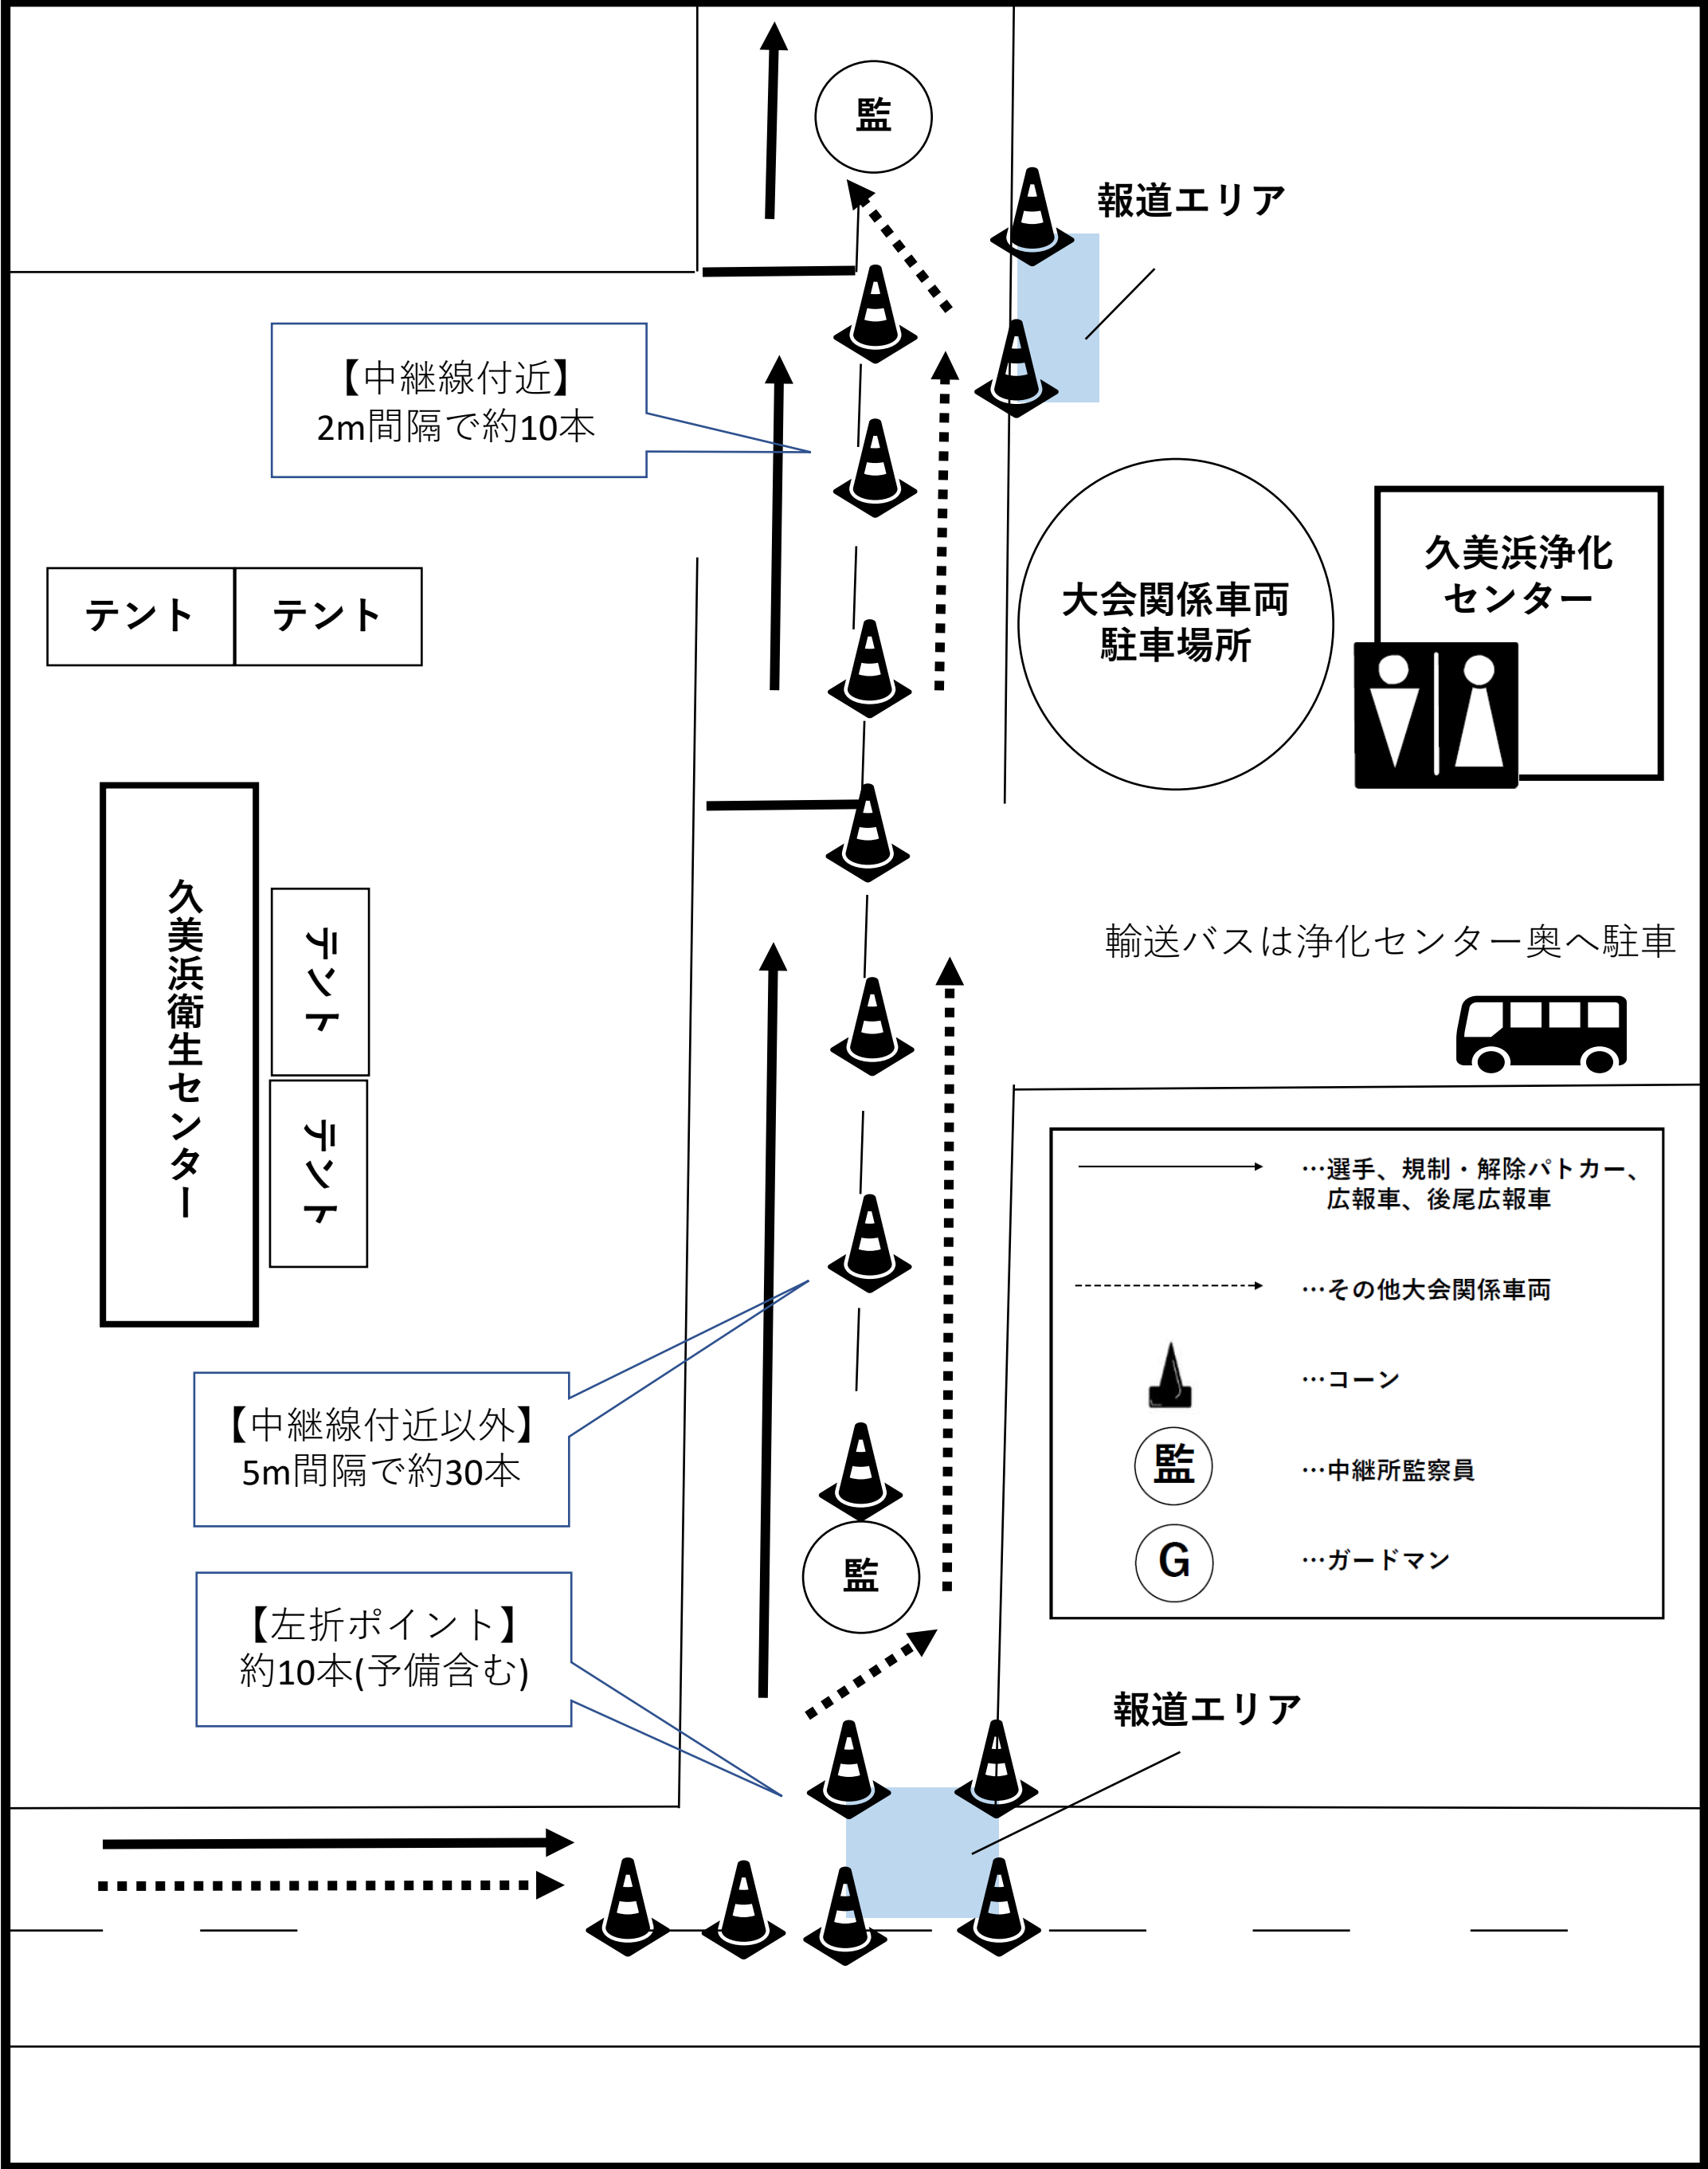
監

報道エリア

【中継線付近】
2m間隔で約10本

テント テント

大会関係車両
駐車場所

久美浜浄化
センター

久美浜衛生センター

テント

テント

輸送バスは浄化センター奥へ駐車

…選手、規制・解除パトカー、広報車、後尾広報車

…その他大会関係車両

…コーン

監 …中継所監察員

G …ガードマン

【中継線付近以外】
5m間隔で約30本

監

【左折ポイント】
約10本(予備含む)

報道エリア